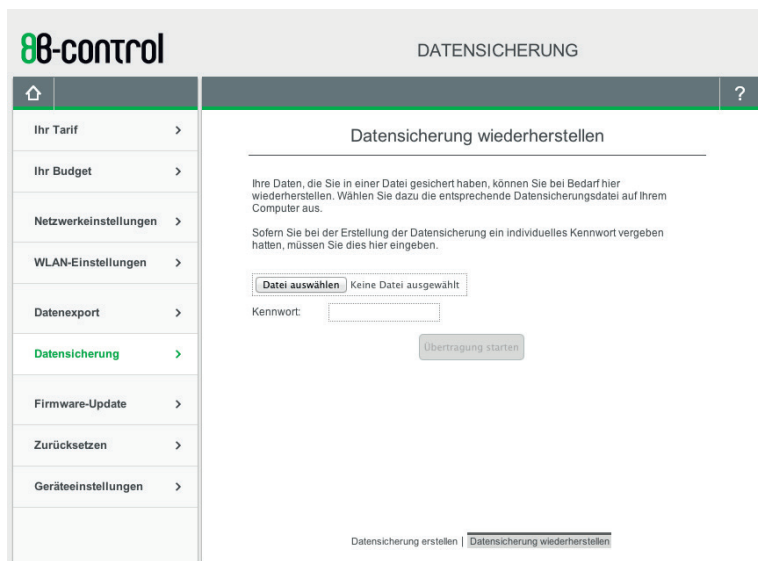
8B-control

DATENSICHERUNG

?

Ihr Tarif >

Ihr Budget >

Netzwerkeinstellungen >

WLAN-Einstellungen >

Datenexport >

Datensicherung >

Firmware-Update >

Zurücksetzen >

Geräteeinstellungen >

Datensicherung wiederherstellen

Ihre Daten, die Sie in einer Datei gesichert haben, können Sie bei Bedarf hier wiederherstellen. Wählen Sie dazu die entsprechende Datensicherungsdatei auf Ihrem Computer aus.

Sofern Sie bei der Erstellung der Datensicherung ein individuelles Kennwort vergeben hatten, müssen Sie dies hier eingeben.

Datei auswählen Keine Datei ausgewählt

Kennwort:

Übertragung starten

Datensicherung erstellen | Datensicherung wiederherstellen